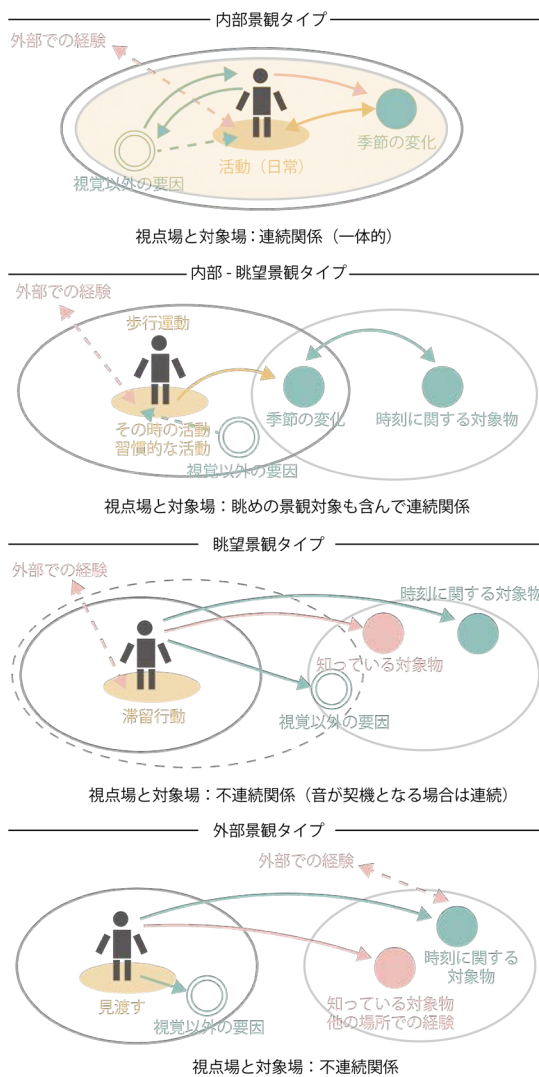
内部景観タイプ

外部での経験

季節の変化

活動（日常）

視覚以外の要因

視点場と対象場：連続関係（一体的）

内部 - 眺望景観タイプ

外部での経験

歩行運動

季節の変化

時刻に関する対象物

その時の活動
習慣的な活動

視覚以外の要因

視点場と対象場：眺めの景観対象も含んで連続関係

眺望景観タイプ

外部での経験

時刻に関する対象物

知っている対象物

滞留行動

視覚以外の要因

視点場と対象場：不連続関係（音が契機となる場合は連続）

外部景観タイプ

外部での経験

時刻に関する
対象物

見渡す

知っている対象物
他の場所での経験

視覚以外の要因

視点場と対象場：不連続関係